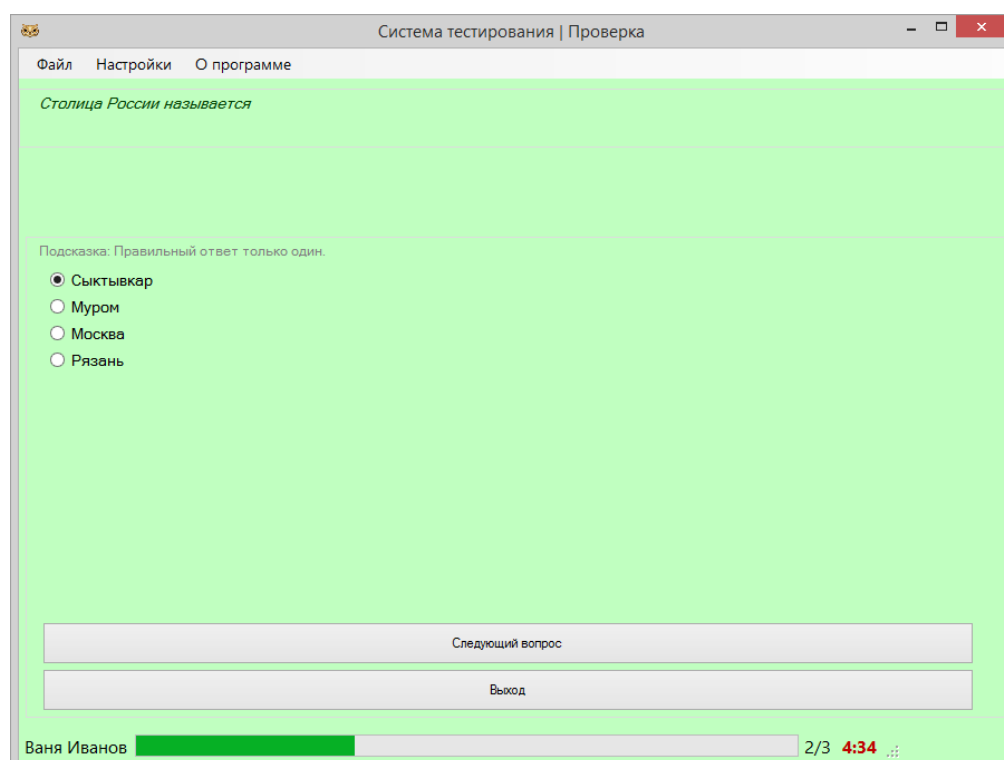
Система тестирования | Проверка

Файл Настройки О программе

Столица России называется

Подсказка: Правильный ответ только один.

Сыктывкар
Муром
Москва
Рязань

Следующий вопрос

Выход

Ваня Иванов 2/3 4:34